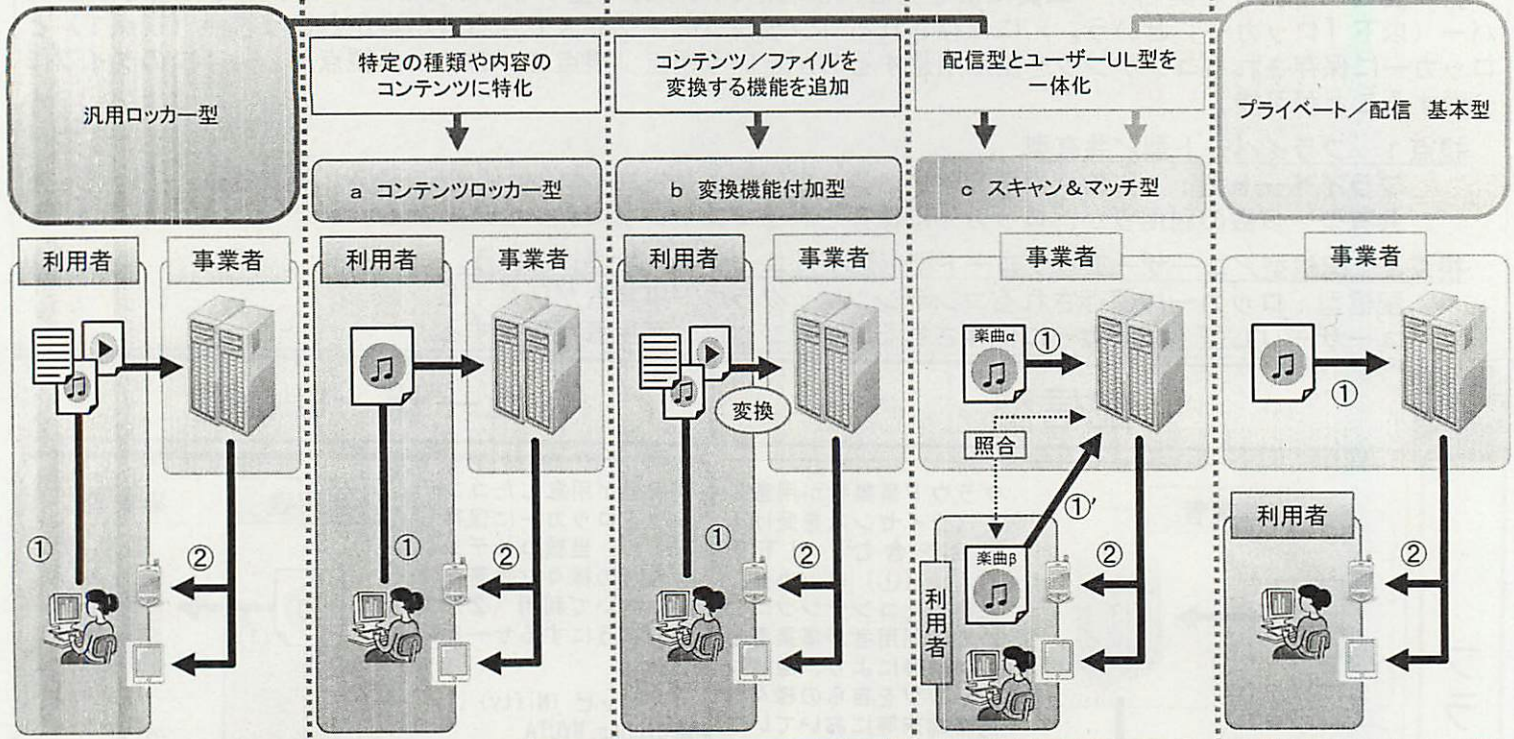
汎用ロッカー型

特定の種類や内容のコンテンツに特化

a コンテンツロッカー型

コンテンツ／ファイルを変換する機能を追加

b 変換機能付加型

配信型とユーザーUL型を一体化

c スキャン＆マッチ型

プライベート／配信 基本型

利用者
事業者
①
②

利用者
事業者
①
②

利用者
事業者
変換
①
②

事業者
楽曲α
①
照合
①′
楽曲β
利用者
②

事業者
①
利用者
②